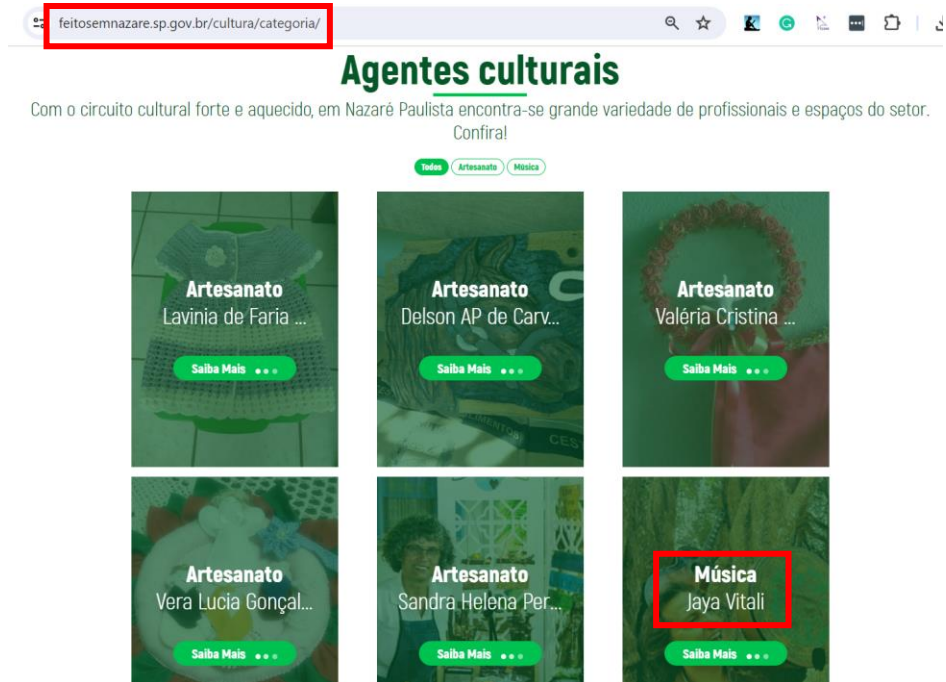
feitosemnazare.sp.gov.br/cultura/categoria/

Agentes culturais

Com o circuito cultural forte e aquecido, em Nazaré Paulista encontra-se grande variedade de profissionais e espaços do setor. Confira!

Todos Artesanato Música

Artesanato
Lavinia de Faria ...
Saiba Mais

Artesanato
Delson AP de Carv...
Saiba Mais

Artesanato
Valéria Cristina ...
Saiba Mais

Artesanato
Vera Lucia Gonçal...
Saiba Mais

Artesanato
Sandra Helena Per...
Saiba Mais

Música
Jaya Vitali
Saiba Mais